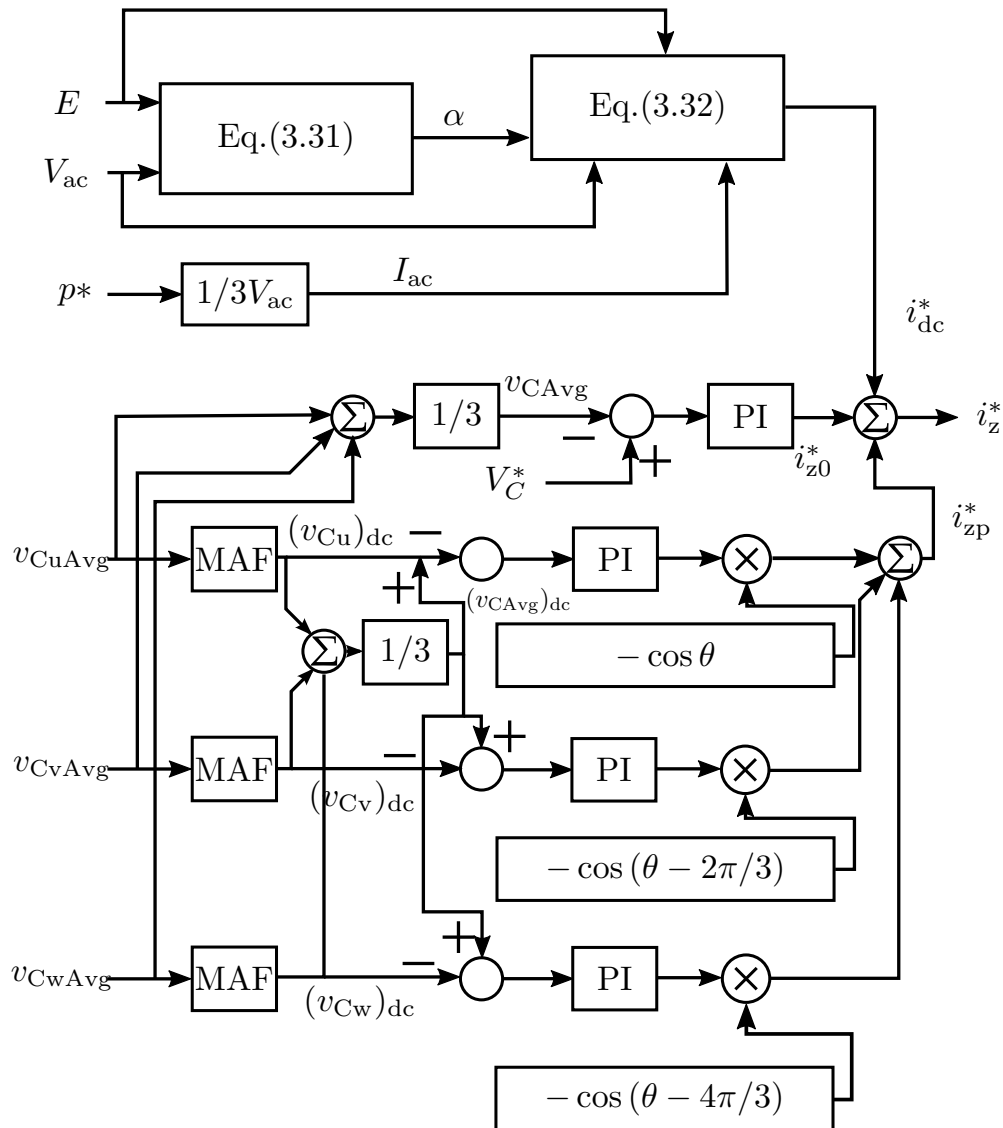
$E$
$V_{\mathrm{ac}}$
Eq.(3.31)
$\alpha$
Eq.(3.32)
$p*$
$1/3V_{\mathrm{ac}}$
$I_{\mathrm{ac}}$
$i_{\mathrm{dc}}^{*}$
$\Sigma$
$1/3$
$v_{\mathrm{CAvg}}$
$-$
$+$
$V_{C}^{*}$
PI
$i_{\mathrm{z0}}^{*}$
$\Sigma$
$i_{\mathrm{z}}^{*}$
$i_{\mathrm{zp}}^{*}$
$v_{\mathrm{CuAvg}}$
MAF
$(v_{\mathrm{Cu}})_{\mathrm{dc}}$
$-$
$+$
$(v_{\mathrm{CAvg}})_{\mathrm{dc}}$
PI
$\times$
$\Sigma$
$\Sigma$
$1/3$
$-\cos\theta$
$v_{\mathrm{CvAvg}}$
MAF
$-$
$+$
$(v_{\mathrm{Cv}})_{\mathrm{dc}}$
PI
$\times$
$-\cos(\theta-2\pi/3)$
$v_{\mathrm{CwAvg}}$
MAF
$+$
$-$
$(v_{\mathrm{Cw}})_{\mathrm{dc}}$
PI
$\times$
$-\cos(\theta-4\pi/3)$